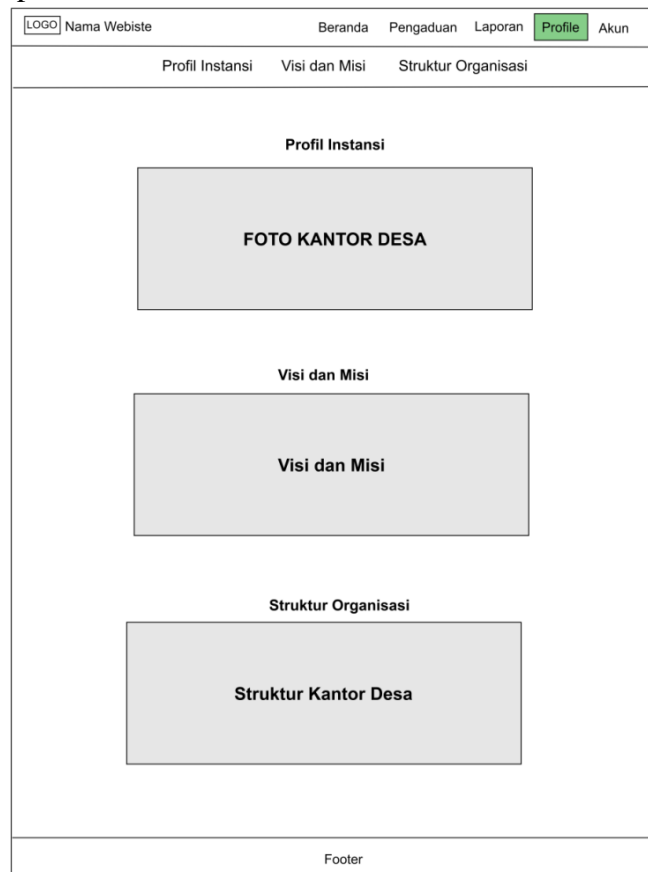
LOGO Nama Webiste

Beranda Pengaduan Laporan Profile Akun

Profil Instansi Visi dan Misi Struktur Organisasi

Profil Instansi

FOTO KANTOR DESA

Visi dan Misi

Visi dan Misi

Struktur Organisasi

Struktur Kantor Desa

Footer